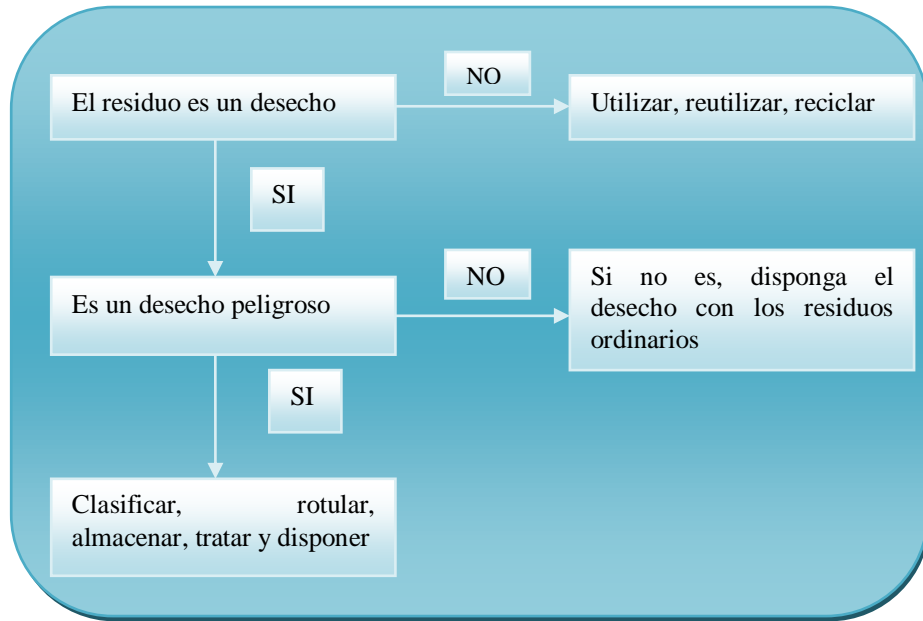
El residuo es un desecho

NO

Utilizar, reutilizar, reciclar

SI

Es un desecho peligroso

NO

Si no es, disponga el desecho con los residuos ordinarios

SI

Clasificar, rotular, almacenar, tratar y disponer